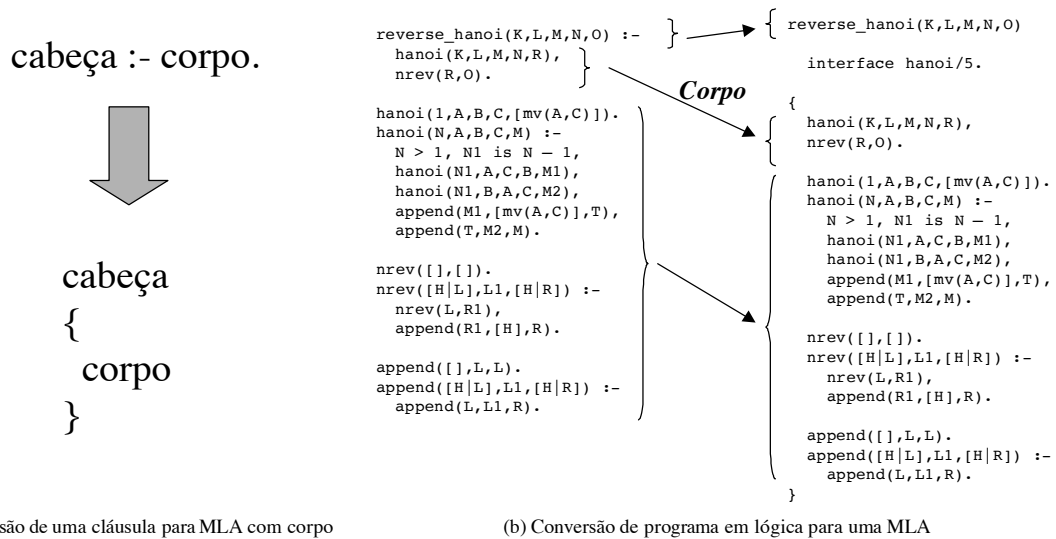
cabeça :- corpo.

cabeça
{
corpo
}

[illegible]são de uma cláusula para MLA com corpo

reverse_hanoi(K,L,M,N,O) :-
hanoi(K,L,M,N,R),
nrev(R,O).

hanoi(1,A,B,C,[mv(A,C)]).
hanoi(N,A,B,C,M) :-
N > 1, N1 is N – 1,
hanoi(N1,A,C,B,M1),
hanoi(N1,B,A,C,M2),
append(M1,[mv(A,C)],T),
append(T,M2,M).

nrev([],[]).
nrev([H|L],L1,[H|R]) :-
nrev(L,R1),
append(R1,[H],R).

append([],L,L).
append([H|L],L1,[H|R]) :-
append(L,L1,R).

Corpo

reverse_hanoi(K,L,M,N,O)

interface hanoi/5.

{
hanoi(K,L,M,N,R),
nrev(R,O).

hanoi(1,A,B,C,[mv(A,C)]).
hanoi(N,A,B,C,M) :-
N > 1, N1 is N – 1,
hanoi(N1,A,C,B,M1),
hanoi(N1,B,A,C,M2),
append(M1,[mv(A,C)],T),
append(T,M2,M).

nrev([],[]).
nrev([H|L],L1,[H|R]) :-
nrev(L,R1),
append(R1,[H],R).

append([],L,L).
append([H|L],L1,[H|R]) :-
append(L,L1,R).
}

(b) Conversão de programa em lógica para uma MLA